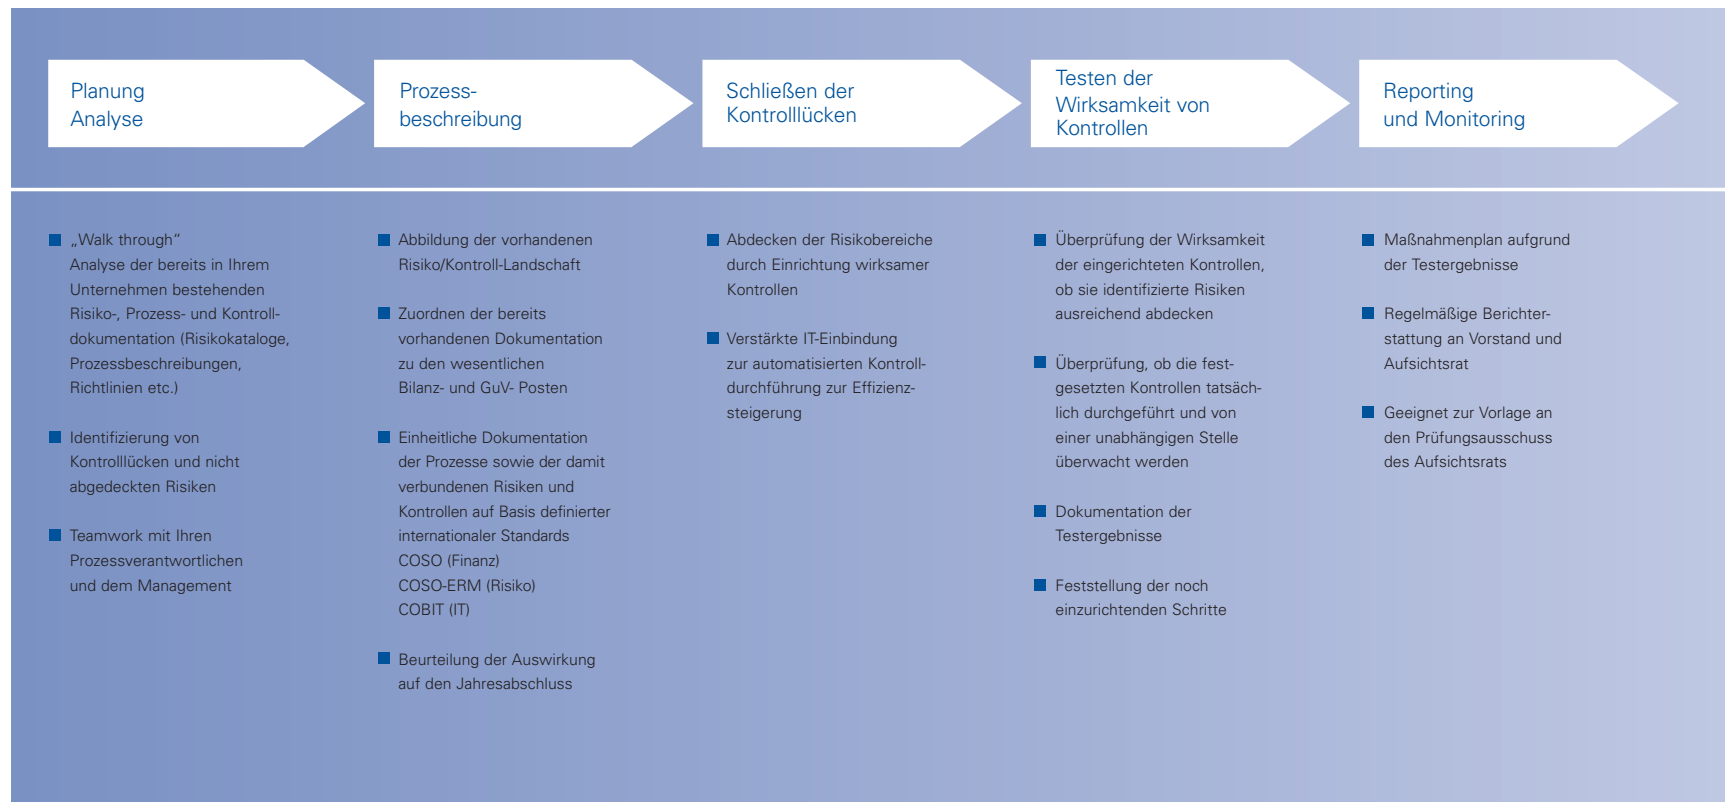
Planung
Analyse

Prozessbeschreibung

Schließen der
Kontrolllücken

Testen der
Wirksamkeit von
Kontrollen

Reporting
und Monitoring

„Walk through“ Analyse der bereits in Ihrem Unternehmen bestehenden Risiko-, Prozess- und Kontrolldokumentation (Risikokataloge, Prozessbeschreibungen, Richtlinien etc.)

Identifizierung von Kontrolllücken und nicht abgedeckten Risiken

Teamwork mit Ihren Prozessverantwortlichen und dem Management

Abbildung der vorhandenen Risiko/Kontroll-Landschaft

Zuordnen der bereits vorhandenen Dokumentation zu den wesentlichen Bilanz- und GuV- Posten

Einheitliche Dokumentation der Prozesse sowie der damit verbundenen Risiken und Kontrollen auf Basis definierter internationaler Standards
COSO (Finanz)
COSO-ERM (Risiko)
COBIT (IT)

Beurteilung der Auswirkung auf den Jahresabschluss

Abdecken der Risikobereiche durch Einrichtung wirksamer Kontrollen

Verstärkte IT-Einbindung zur automatisierten Kontrolldurchführung zur Effizienzsteigerung

Überprüfung der Wirksamkeit der eingerichteten Kontrollen, ob sie identifizierte Risiken ausreichend abdecken

Überprüfung, ob die festgesetzten Kontrollen tatsächlich durchgeführt und von einer unabhängigen Stelle überwacht werden

Dokumentation der Testergebnisse

Feststellung der noch einzurichtenden Schritte

Maßnahmenplan aufgrund der Testergebnisse

Regelmäßige Berichterstattung an Vorstand und Aufsichtsrat

Geeignet zur Vorlage an den Prüfungsausschuss des Aufsichtsrats